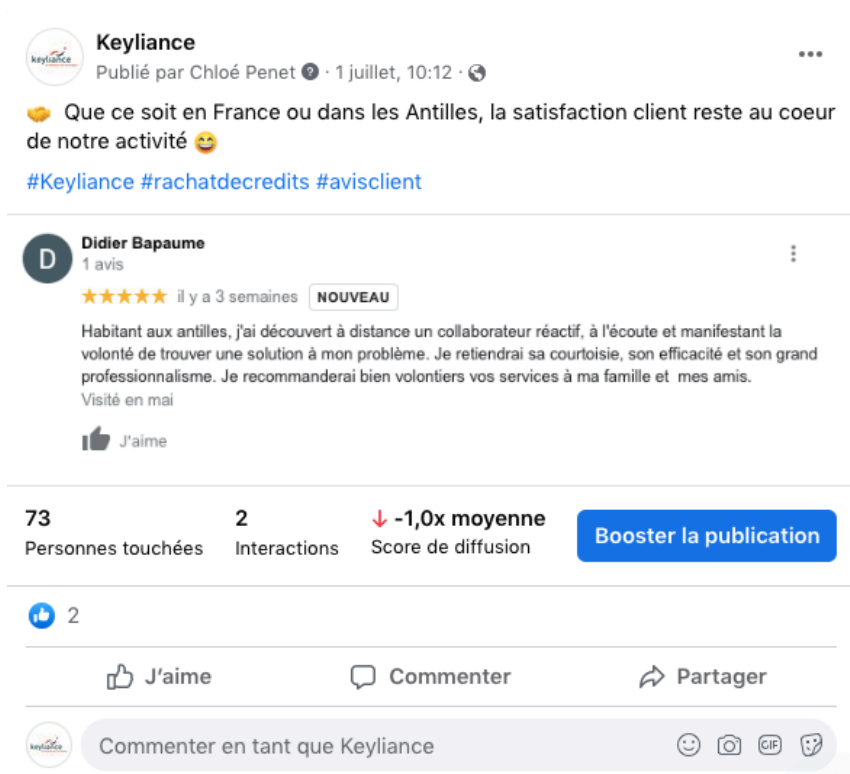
keyliance

Keyliance
Publié par Chloé Penet · 1 juillet, 10:12 ·

Que ce soit en France ou dans les Antilles, la satisfaction client reste au coeur de notre activité 😄

#Keyliance #rachatdecredits #avisclient

D
Didier Bapaume
1 avis
★★★★★ il y a 3 semaines NOUVEAU

Habitant aux antilles, j'ai découvert à distance un collaborateur réactif, à l'écoute et manifestant la volonté de trouver une solution à mon problème. Je retiendrai sa courtoisie, son efficacité et son grand professionnalisme. Je recommanderai bien volontiers vos services à ma famille et mes amis.
Visité en mai

J'aime

73
Personnes touchées

2
Interactions

-1,0x moyenne
Score de diffusion

Booster la publication

2

J'aime

Commenter

Partager

keyliance

Commenter en tant que Keyliance

GIF